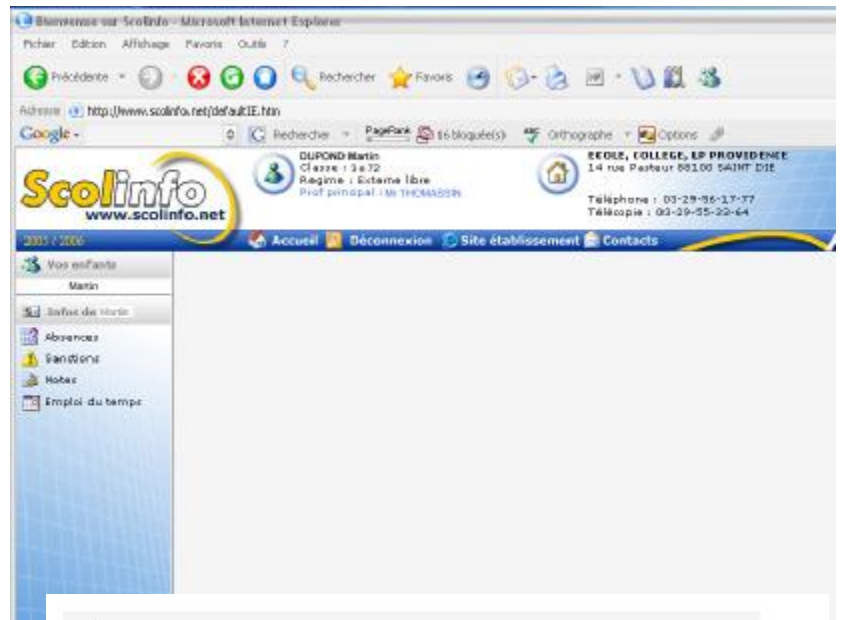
Bienvenue sur Scolinfo - Microsoft Internet Explorer

Fichier Edition Affichage Favoris Outils ?

Précédente Rechercher Favoris

Adresse http://www.scolinfo.net/defaultIE.htm

Google - Rechercher PageRank 16 bloqué(s) Orthographe Options

Scolinfo
www.scolinfo.net

DUPOND Martin
Classe : 3 a 72
Regime : Externe libre
Prof principal : Mr THOMASSIN

ECOLE, COLLEGE, LP PROVIDENCE
14 rue Pasteur 88100 SAINT DIE

Téléphone : 03-29-56-17-77
Télécopie : 03-29-55-33-64

2005 / 2006

Accueil Déconnexion Site établissement Contacts

Vos enfants
Martin

Infos de Martin

Absences
Sanctions
Notes
Emploi du temps